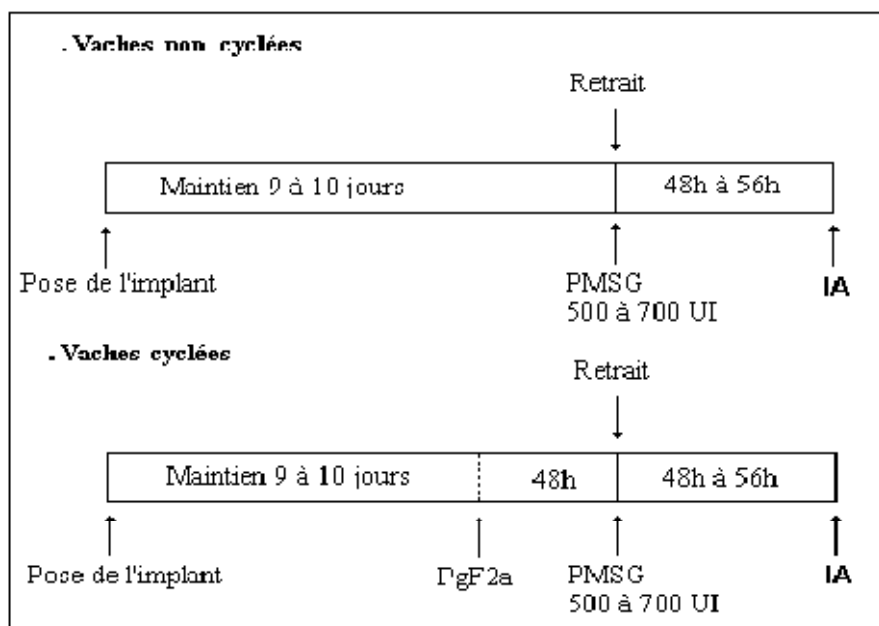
. Vaches non cyclées

Retrait

Maintien 9 à 10 jours | 48h à 56h

Pose de l'implant

PMSG
500 à 700 UI

IA

. Vaches cyclées

Retrait

Maintien 9 à 10 jours | 48h | 48h à 56h

Pose de l'implant

PgF2a

PMSG
500 à 700 UI

IA